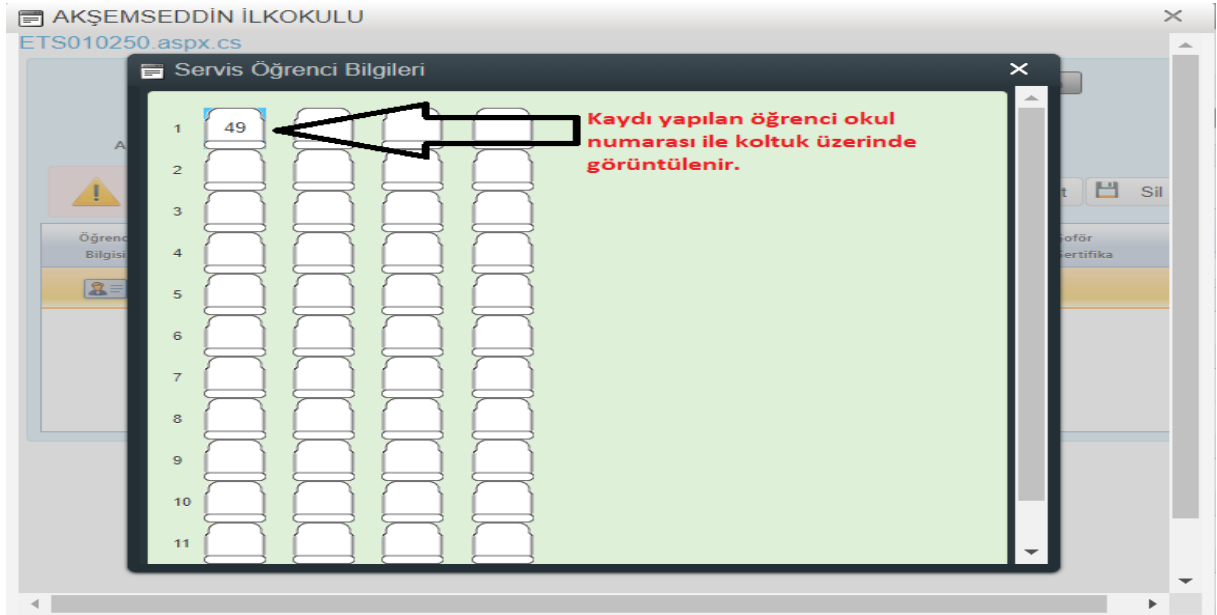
AKŞEMSEDDİN İLKOKULU
ETS010250.aspx.cs

Servis Öğrenci Bilgileri

1 49
2
3
4
5
6
7
8
9
10
11

Kaydı yapılan öğrenci okul numarası ile koltuk üzerinde görüntülenir.

A
Öğrenci Bilgisi
Şoför Sertifika
t Sil